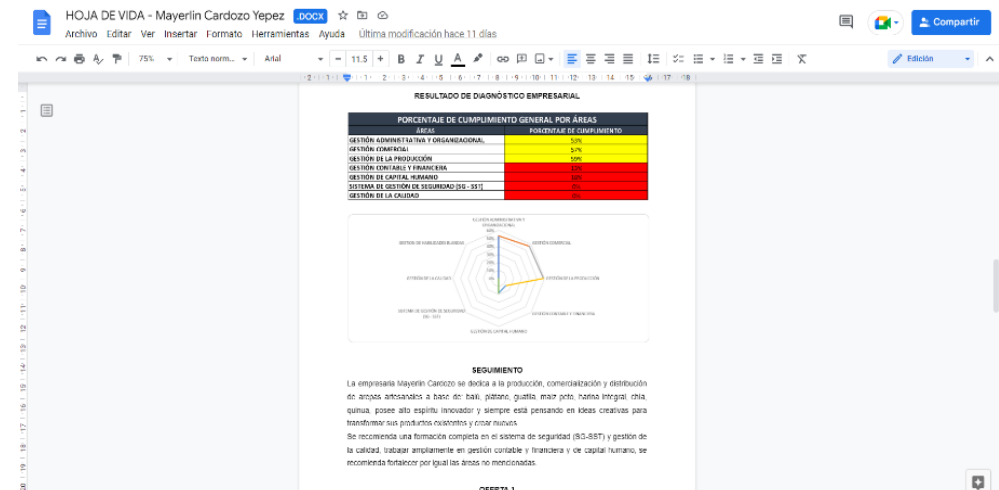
HOJA DE VIDA - Mayerlin Cardozo Yepez .DOCX

Archivo Editar Ver Insertar Formato Herramientas Ayuda Última modificación hace 11 días

Compartir

75% Texto norm... Arial 11.5

Edición

RESULTADO DE DIAGNÓSTICO EMPRESARIAL

| PORCENTAJE DE CUMPLIMIENTO GENERAL POR ÁREAS | |
|---|---|
| ÁREAS | PORCENTAJE DE CUMPLIMIENTO |
| GESTIÓN ADMINISTRATIVA Y ORGANIZACIONAL | 53% |
| GESTIÓN COMERCIAL | 57% |
| GESTIÓN DE LA PRODUCCIÓN | 59% |
| GESTIÓN CONTABLE Y FINANCIERA | 13% |
| GESTIÓN DE CAPITAL HUMANO | 16% |
| SISTEMA DE GESTIÓN DE SEGURIDAD (SG - SST) | 0% |
| GESTIÓN DE LA CALIDAD | 0% |

GESTIÓN ADMINISTRATIVA Y ORGANIZACIONAL
GESTIÓN COMERCIAL
GESTIÓN DE LA PRODUCCIÓN
GESTIÓN CONTABLE Y FINANCIERA
GESTIÓN DE CAPITAL HUMANO
SISTEMA DE GESTIÓN DE SEGURIDAD (SG - SST)
GESTIÓN DE LA CALIDAD
GESTIÓN DE HABILIDADES BLANDAS

SEGUIMIENTO

La empresaria Mayerlin Cardozo se dedica a la producción, comercialización y distribución de arepas artesanales a base de: bajú, plátano, guatila, maíz pelo, harina integral, chía, quinua, posee alto espíritu innovador y siempre está pensando en ideas creativas para transformar sus productos existentes y crear nuevos.
Se recomienda una formación completa en el sistema de seguridad (SG-SST) y gestión de la calidad, trabajar ampliamente en gestión contable y financiera y de capital humano, se recomienda fortalecer por igual las áreas no mencionadas.

OFERTA 1